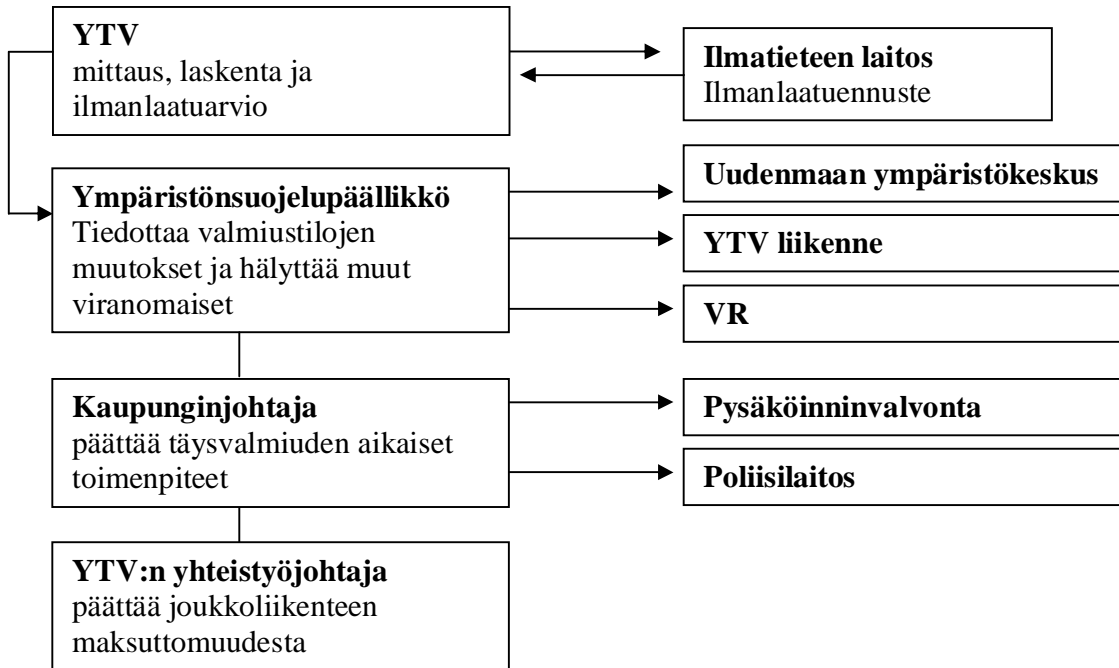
**YTV**
mittaus, laskenta ja ilmanlaatuarvio

**Ilmatieteen laitos**
Ilmanlaatuennuste

**Ympäristönsuojelupäällikkö**
Tiedottaa valmiustilojen muutokset ja hälyttää muut viranomaiset

**Uudenmaan ympäristökeskus**

**YTV liikenne**

**VR**

**Kaupunginjohtaja**
päättää täysvalmiuden aikaiset toimenpiteet

**Pysäköinninvalvonta**

**Poliisilaitos**

**YTV:n yhteistyöjohtaja**
päättää joukkoliikenteen maksuttomuudesta